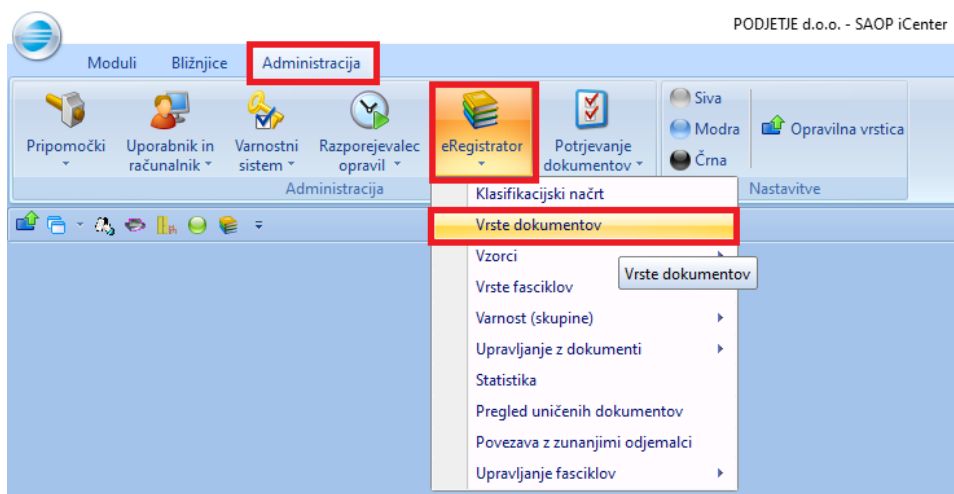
PODJETJE d.o.o. - SAOP iCenter

Moduli Bližnjice Administracija

Pripomočki
Uporabnik in računalnik
Varnostni sistem
Razporejevalec opravil
eRegistrator
Potrjevanje dokumentov
Siva
Modra
Črna
Opravilna vrstica

Administracija
Nastavitve

Klasifikacijski načrt
Vrste dokumentov
Vzorci
Vrste dokumentov
Vrste fasciklov
Varnost (skupine)
Upravljanje z dokumenti
Statistika
Pregled uničenih dokumentov
Povezava z zunanjimi odjemalci
Upravljanje fasciklov